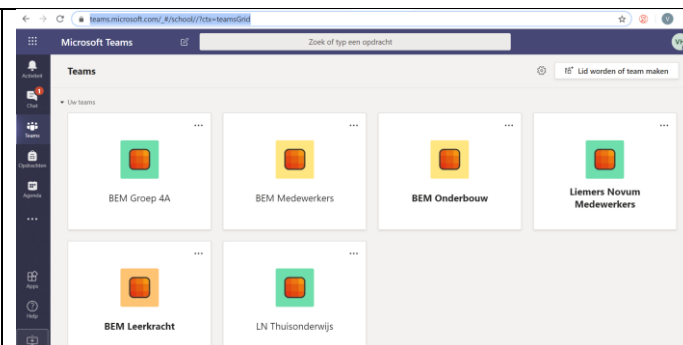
teams.microsoft.com/_#/school//?ctx=teamsGrid

Microsoft Teams

Zoek of typ een opdracht

Activiteit

Chat

Teams

Opdrachten

Agenda

...

Apps

Help

Teams

Lid worden of team maken

Uw teams

BEM Groep 4A

BEM Medewerkers

BEM Onderbouw

Liemers Novum Medewerkers

BEM Leerkracht

LN Thuisonderwijs